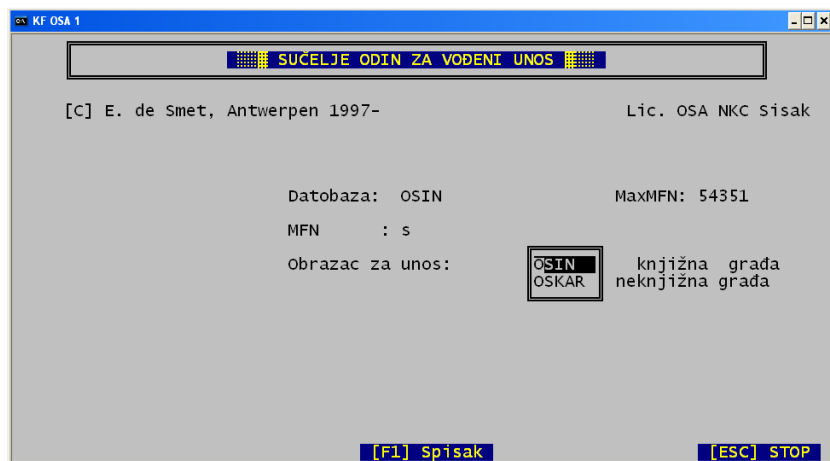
KF OSA 1

SUČELJE ODIN ZA VOĐENI UNOS

[C] E. de Smet, Antwerpen 1997-

Lic. OSA NKC Sisak

Datobaza: OSIN

MaxMFN: 54351

MFN : s

Obrazac za unos:

OSIN knjižna građa
OSKAR neknjižna građa

[F1] Spisak

[ESC] STOP